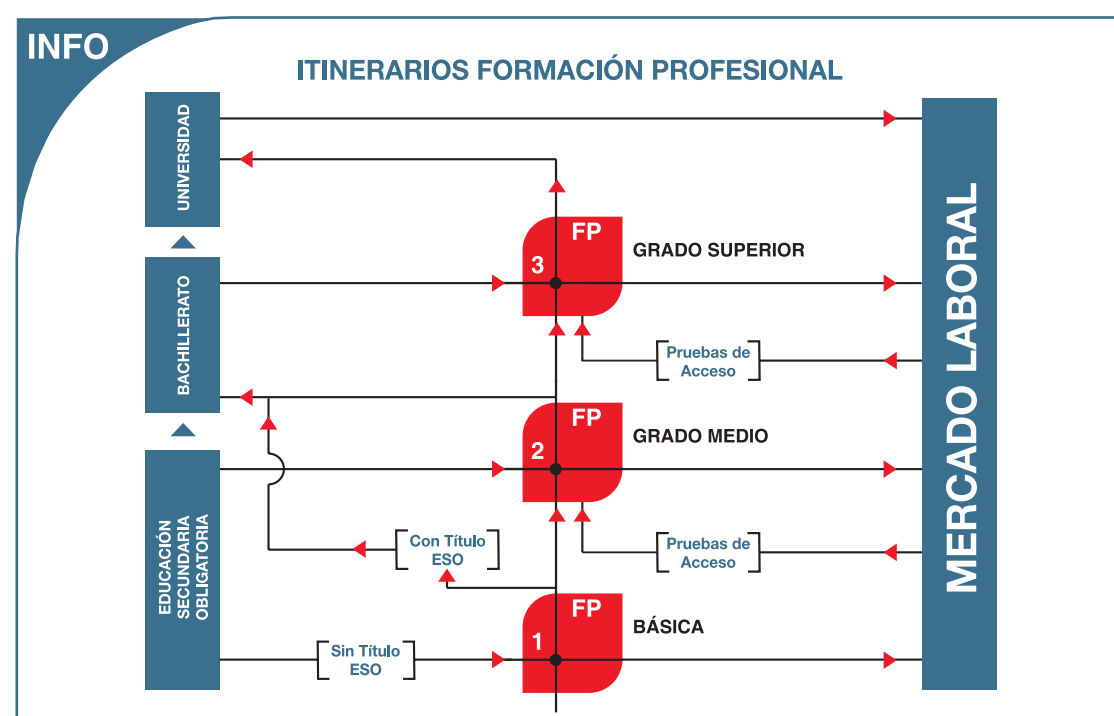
INFO

ITINERARIOS FORMACIÓN PROFESIONAL

UNIVERSIDAD

BACHILLERATO

EDUCACIÓN SECUNDARIA OBLIGATORIA

FP
3
GRADO SUPERIOR

Pruebas de Acceso

FP
2
GRADO MEDIO

Con Título ESO

Pruebas de Acceso

FP
1
BÁSICA

Sin Título ESO

MERCADO LABORAL